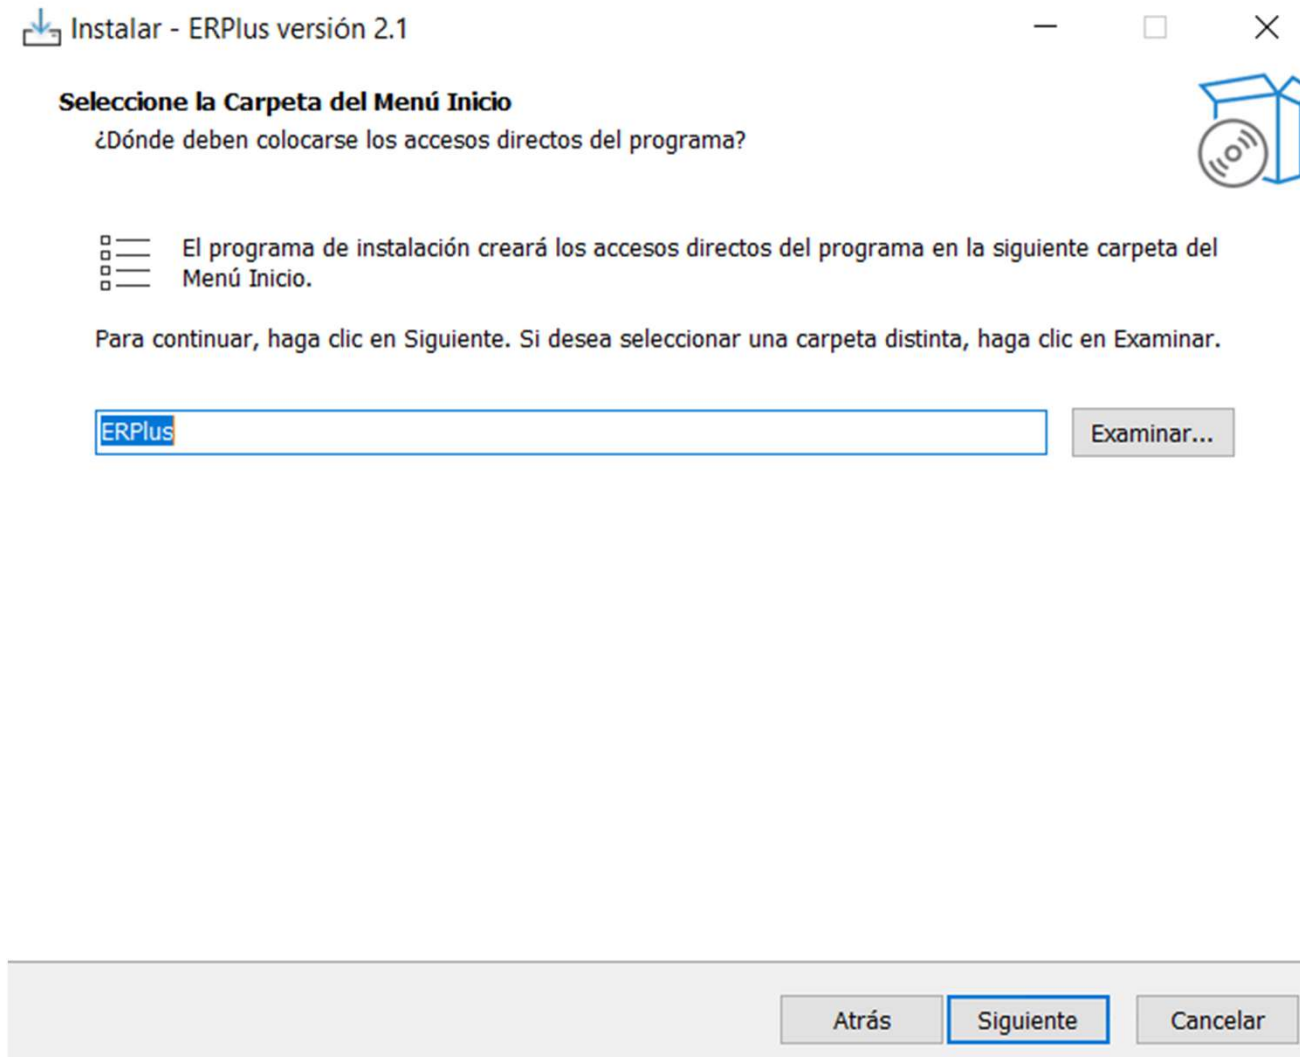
Instalar - ERPlus versión 2.1

Seleccione la Carpeta del Menú Inicio
¿Dónde deben colocarse los accesos directos del programa?

El programa de instalación creará los accesos directos del programa en la siguiente carpeta del Menú Inicio.

Para continuar, haga clic en Siguiente. Si desea seleccionar una carpeta distinta, haga clic en Examinar.

ERPlus

Examinar...

Atrás

Siguiente

Cancelar